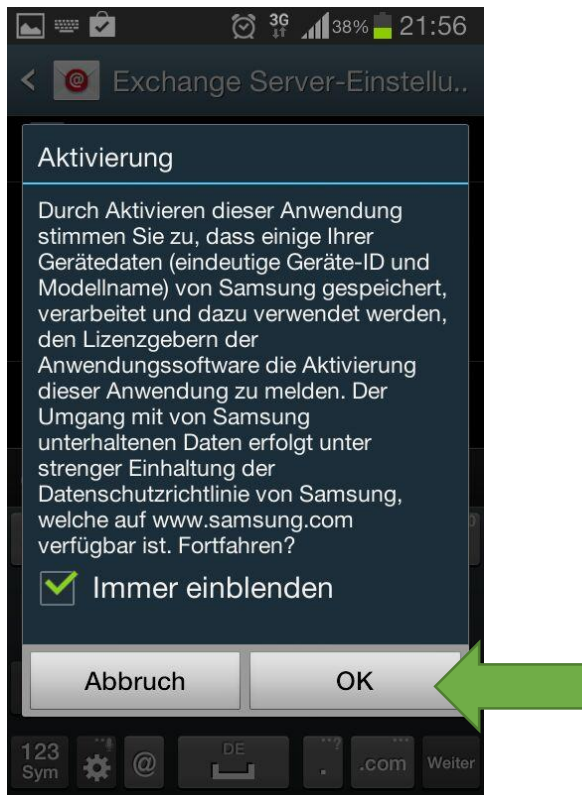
3G 38% 21:56

Exchange Server-Einstellu..

Aktivierung

Durch Aktivieren dieser Anwendung stimmen Sie zu, dass einige Ihrer Gerätedaten (eindeutige Geräte-ID und Modellname) von Samsung gespeichert, verarbeitet und dazu verwendet werden, den Lizenzgebern der Anwendungssoftware die Aktivierung dieser Anwendung zu melden. Der Umgang mit von Samsung unterhaltenen Daten erfolgt unter strenger Einhaltung der Datenschutzrichtlinie von Samsung, welche auf www.samsung.com verfügbar ist. Fortfahren?

Immer einblenden

Abbruch

OK

123 Sym

@

DE

.

.com

Weiter